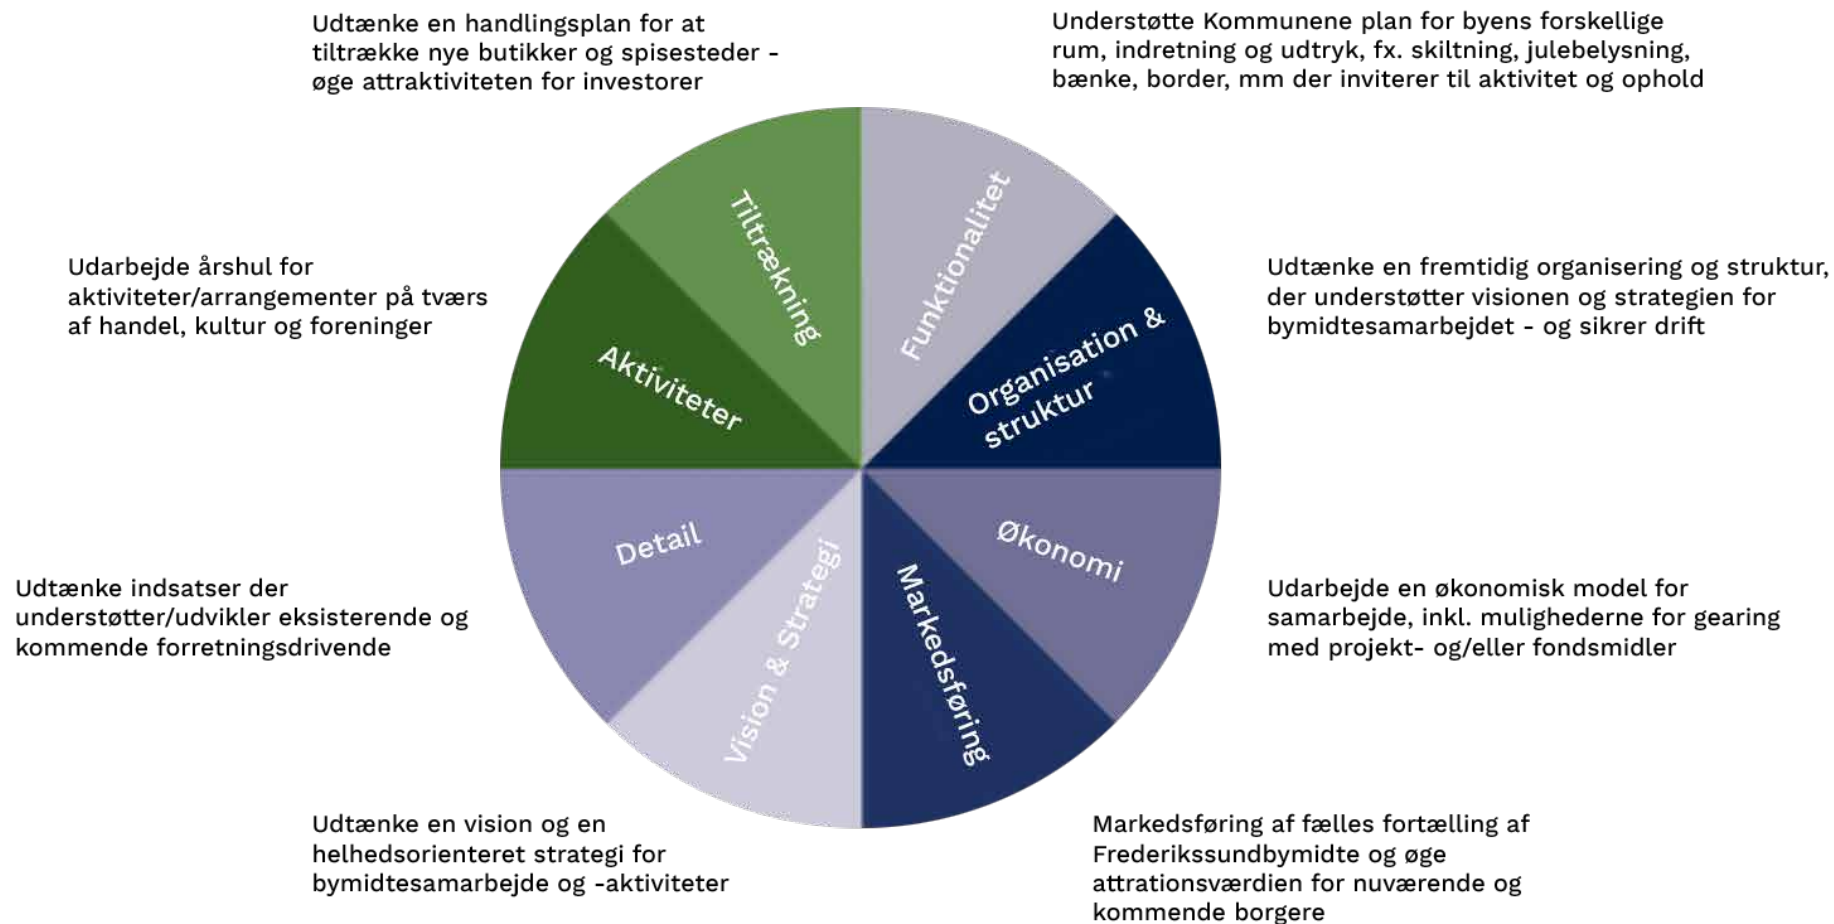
Udtænke en handlingsplan for at tiltrække nye butikker og spisesteder - øge attraktiviteten for investorer

Understøtte Kommunene plan for byens forskellige rum, indretning og udtryk, fx. skiltning, julebelysning, bænke, border, mm der inviterer til aktivitet og ophold

Udarbejde årshul for aktiviteter/arrangementer på tværs af handel, kultur og foreninger

Udtænke en fremtidig organisering og struktur, der understøtter visionen og strategien for bymidtesamarbejdet - og sikrer drift

Tiltrækning

Funktionalitet

Aktiviteter

Organisation & struktur

Detail

Vision & Strategi

Markedsføring

Økonomi

Udtænke indsatser der understøtter/udvikler eksisterende og kommende forretningsdrivende

Udarbejde en økonomisk model for samarbejde, inkl. mulighederne for gearing med projekt- og/eller fondsmidler

Udtænke en vision og en helhedsorienteret strategi for bymidtesamarbejde og -aktiviteter

Markedsføring af fælles fortælling af Frederikssundbymidte og øge attrationsværdien for nuværende og kommende borgere